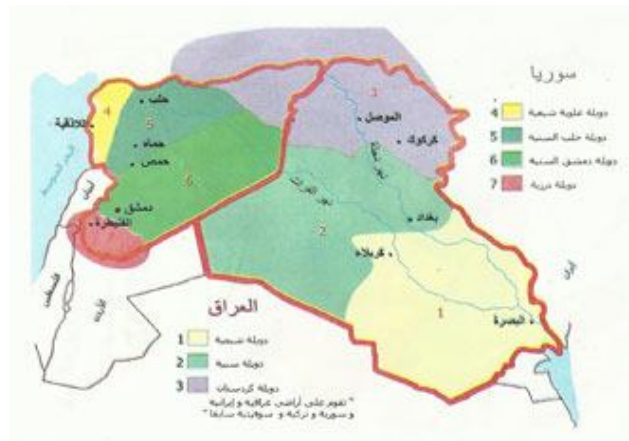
سوريا
4 دولة علوية شيعية
5 دولة حلب السنية
6 دولة دمشق السنية
7 دولة درزية

حلب
اللاذقية
4
5
حماه
حمص
6
دمشق
القنيطرة
البحر المتوسط
لبنان
فلسطين
الأردن

3
الموصل
كركوك
نهر دجلة
نهر الفرات
بغداد
2
كربلاء
1
البصرة
إيران

العراق
1 دولة شيعية
2 دولة سنية
3 دولة كردستان
* تقوم على أراضي عراقية و إيرانية و سورية و تركية و سوفيتية سابقا *